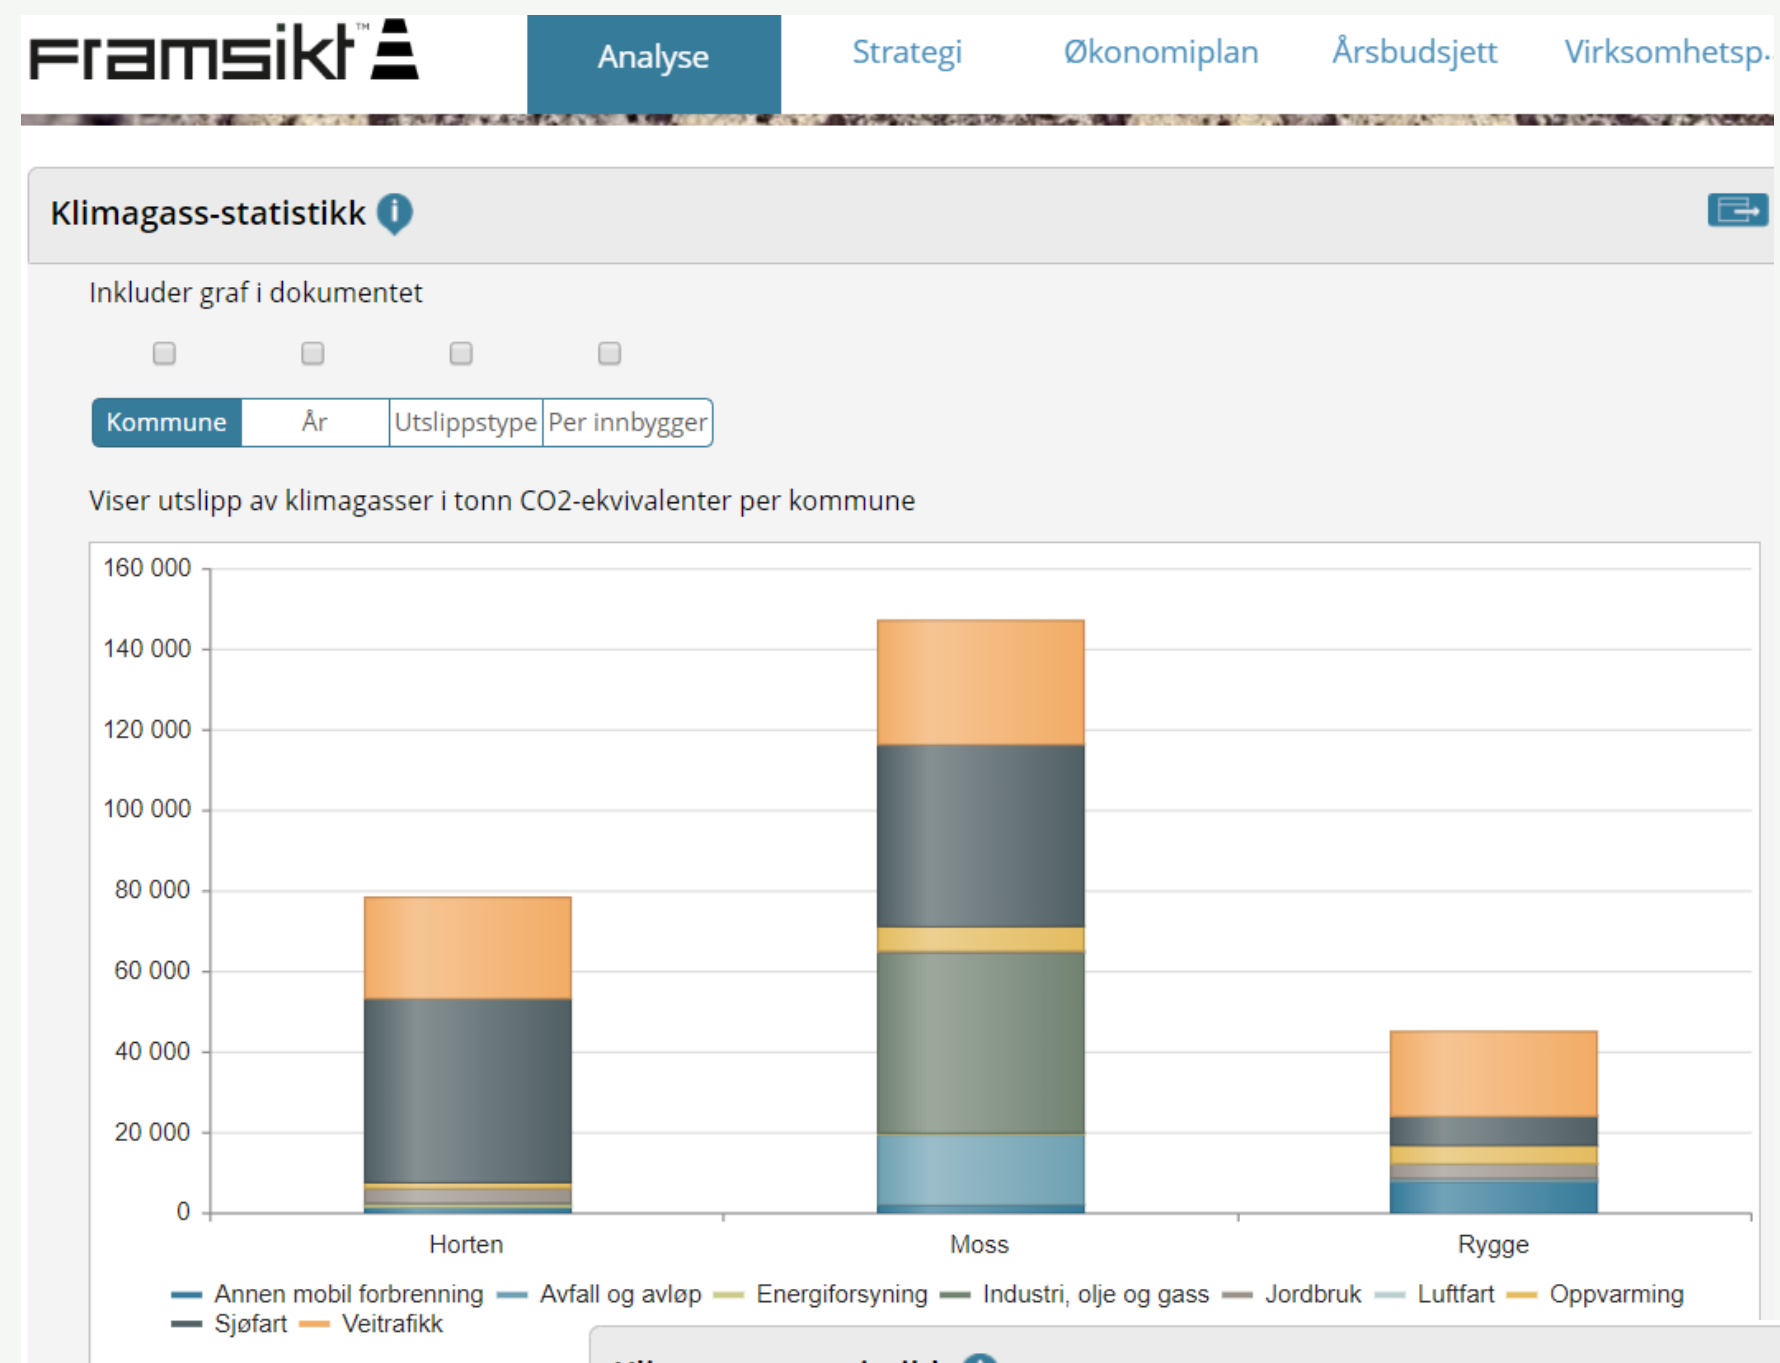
Framsikt™

Analyse

Strategi

Økonomiplan

Årsbudsjett

Virksomhetsp.

Klimagass-statistikk

Inkluder graf i dokumentet

Kommune | År | Utslippstype | Per innbygger

Viser utslipp av klimagasser i tonn CO2-ekvivalenter per kommune

160 000
140 000
120 000
100 000
80 000
60 000
40 000
20 000
0

Horten
Moss
Rygge

Annen mobil forbrenning
Avfall og avløp
Energiforsyning
Industri, olje og gass
Jordbruk
Luftfart
Oppvarming
Sjøfart
Veitrafikk

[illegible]